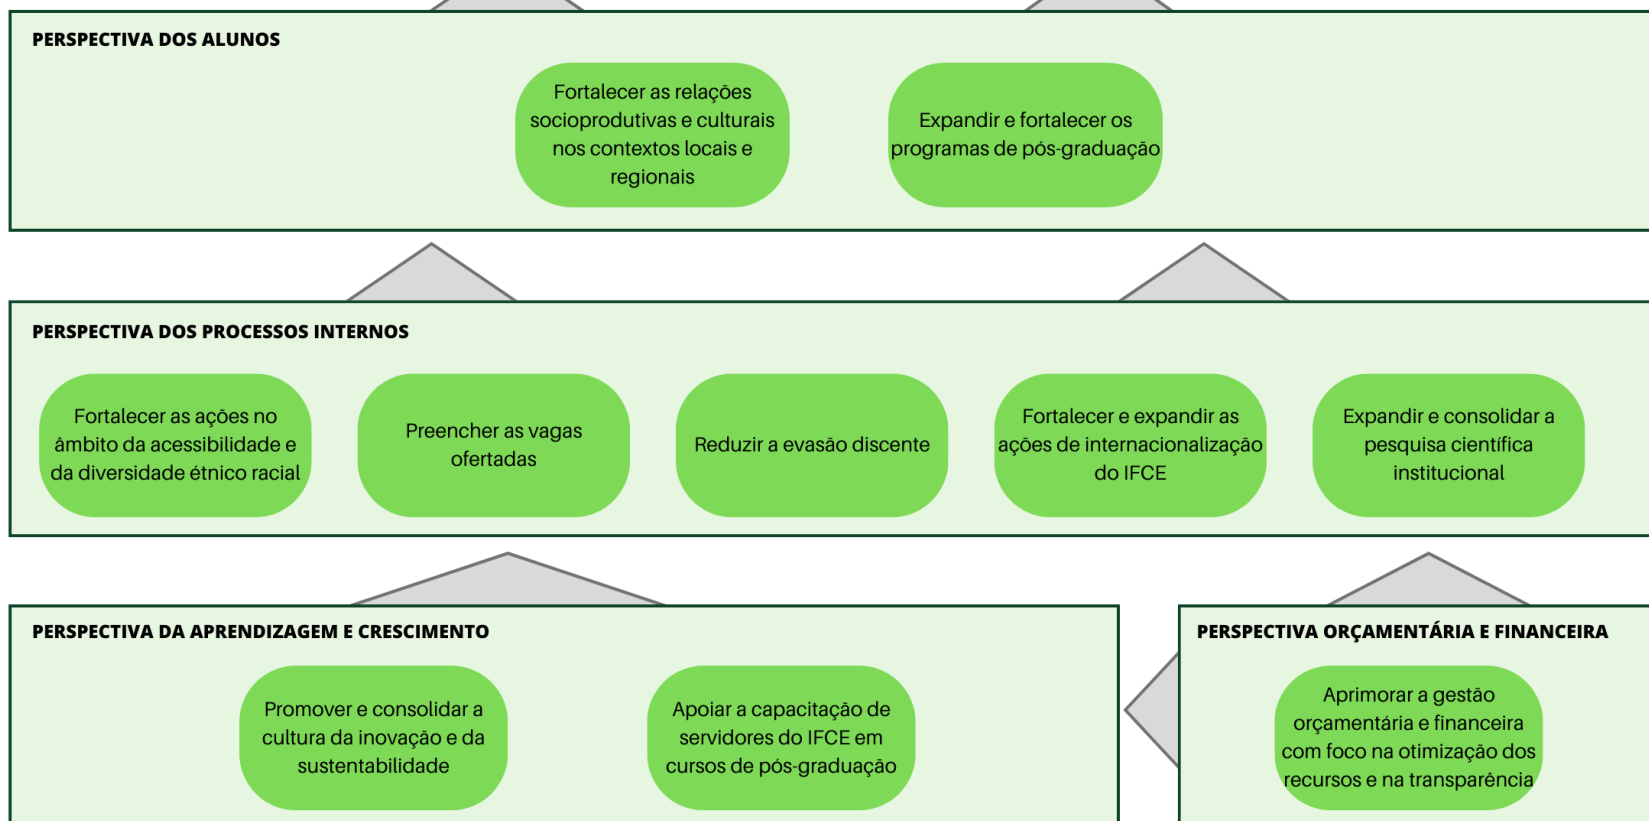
PERSPECTIVA DOS ALUNOS

Fortalecer as relações socioprodutivas e culturais nos contextos locais e regionais

Expandir e fortalecer os programas de pós-graduação

PERSPECTIVA DOS PROCESSOS INTERNOS

Fortalecer as ações no âmbito da acessibilidade e da diversidade étnico racial

Preencher as vagas ofertadas

Reduzir a evasão discente

Fortalecer e expandir as ações de internacionalização do IFCE

Expandir e consolidar a pesquisa científica institucional

PERSPECTIVA DA APRENDIZAGEM E CRESCIMENTO

Promover e consolidar a cultura da inovação e da sustentabilidade

Apoiar a capacitação de servidores do IFCE em cursos de pós-graduação

PERSPECTIVA ORÇAMENTÁRIA E FINANCEIRA

Aprimorar a gestão orçamentária e financeira com foco na otimização dos recursos e na transparência